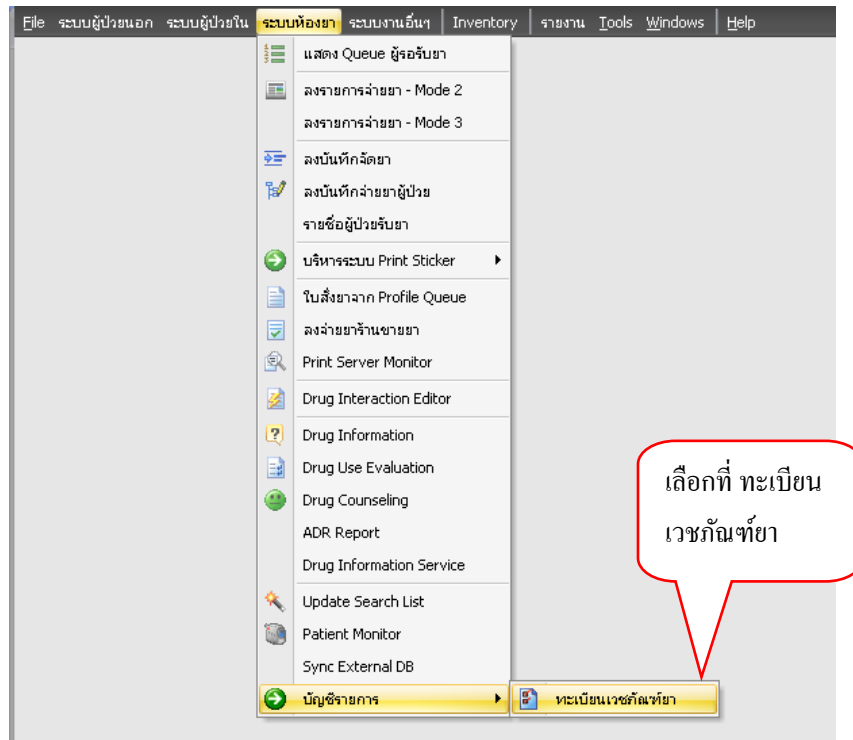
File ระบบผู้ป่วยนอก ระบบผู้ป่วยใน ระบบห้องยา ระบบงานอื่นๆ Inventory รายงาน Tools Windows Help

แสดง Queue ผู้รอรับยา
ลงรายการจ่ายยา - Mode 2
ลงรายการจ่ายยา - Mode 3
ลงบันทึกจัดยา
ลงบันทึกจ่ายยาผู้ป่วย
รายชื่อผู้ป่วยรับยา
บริหารระบบ Print Sticker
ใบสั่งยาจาก Profile Queue
ลงจ่ายยาร้านขายยา
Print Server Monitor
Drug Interaction Editor
Drug Information
Drug Use Evaluation
Drug Counseling
ADR Report
Drug Information Service
Update Search List
Patient Monitor
Sync External DB
บัญชีรายการ
ทะเบียนเวชภัณฑ์ยา

เลือกที่ ทะเบียนเวชภัณฑ์ยา